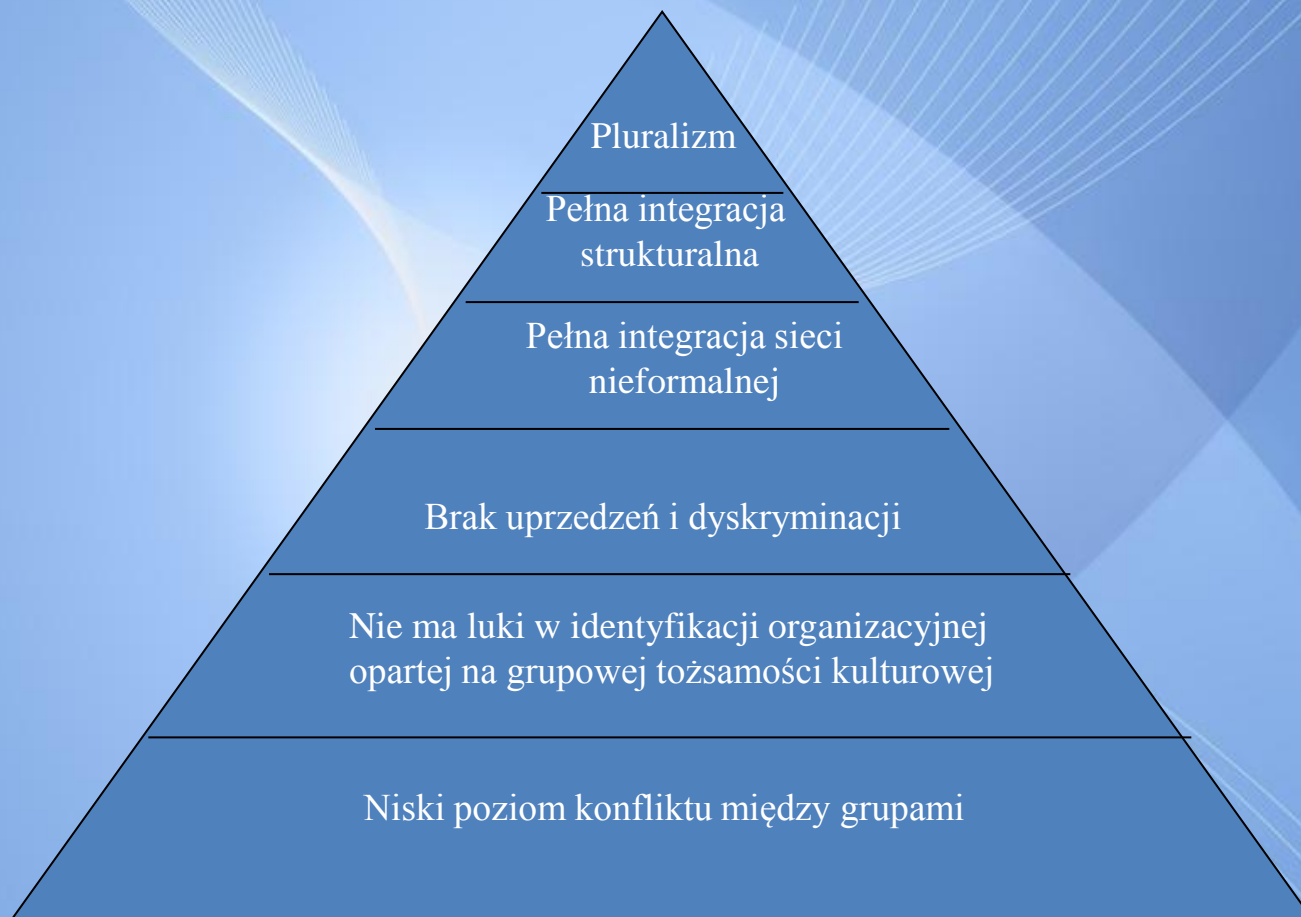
Pluralizm

Pełna integracja strukturalna

Pełna integracja sieci nieformalnej

Brak uprzedzeń i dyskryminacji

Nie ma luki w identyfikacji organizacyjnej opartej na grupowej tożsamości kulturowej

Niski poziom konfliktu między grupami